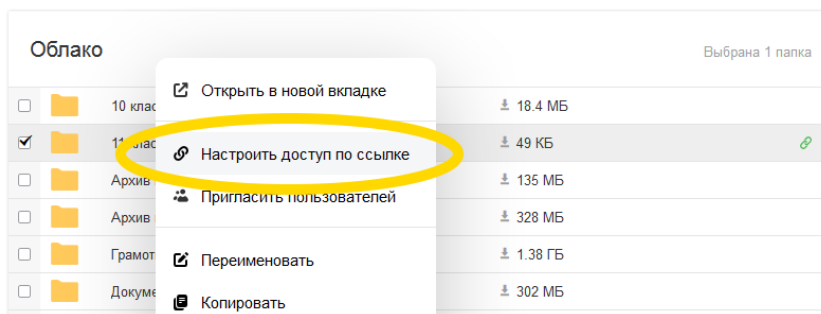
Облако

Выбрана 1 папка

10 клас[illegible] 18.4 МБ
11 клас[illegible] 49 КБ
Архив 135 МБ
Архив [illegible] 328 МБ
Грамот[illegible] 1.38 ГБ
Докуме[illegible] 302 МБ

Открыть в новой вкладке
Настроить доступ по ссылке
Пригласить пользователей
Переименовать
Копировать